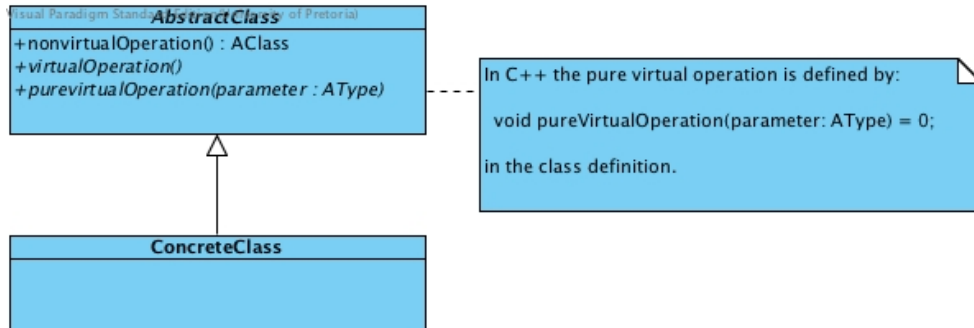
Visual Paradigm Standa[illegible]y of Pretoria)

AbstractClass

+nonvirtualOperation() : AClass
+virtualOperation()
+purevirtualOperation(parameter : AType)

In C++ the pure virtual operation is defined by:

void pureVirtualOperation(parameter: AType) = 0;

in the class definition.

ConcreteClass